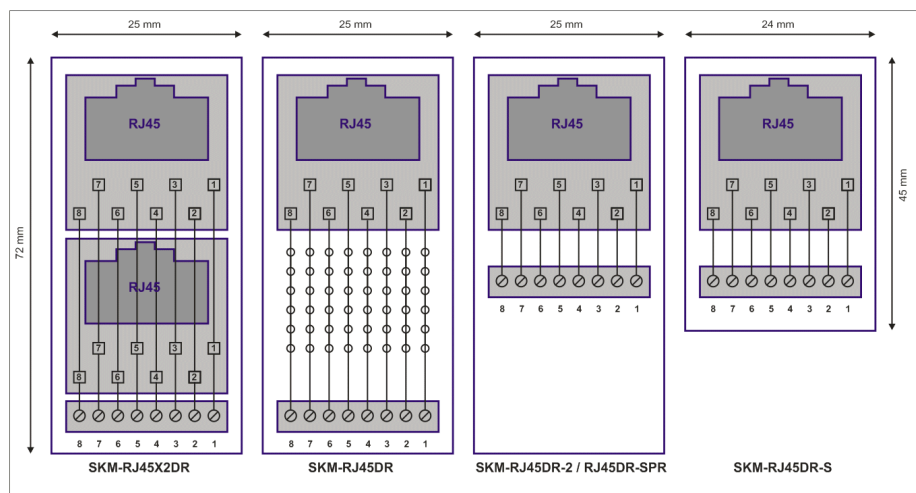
25 mm

25 mm

25 mm

24 mm

72 mm

45 mm

RJ45

7 5 3 1

8 6 4 2

RJ45

7 5 3 1

8 6 4 2

8 7 6 5 4 3 2 1

SKM-RJ45X2DR

RJ45

7 5 3 1

8 6 4 2

8 7 6 5 4 3 2 1

SKM-RJ45DR

RJ45

7 5 3 1

8 6 4 2

8 7 6 5 4 3 2 1

SKM-RJ45DR-2 / RJ45DR-SPR

RJ45

7 5 3 1

8 6 4 2

8 7 6 5 4 3 2 1

SKM-RJ45DR-S